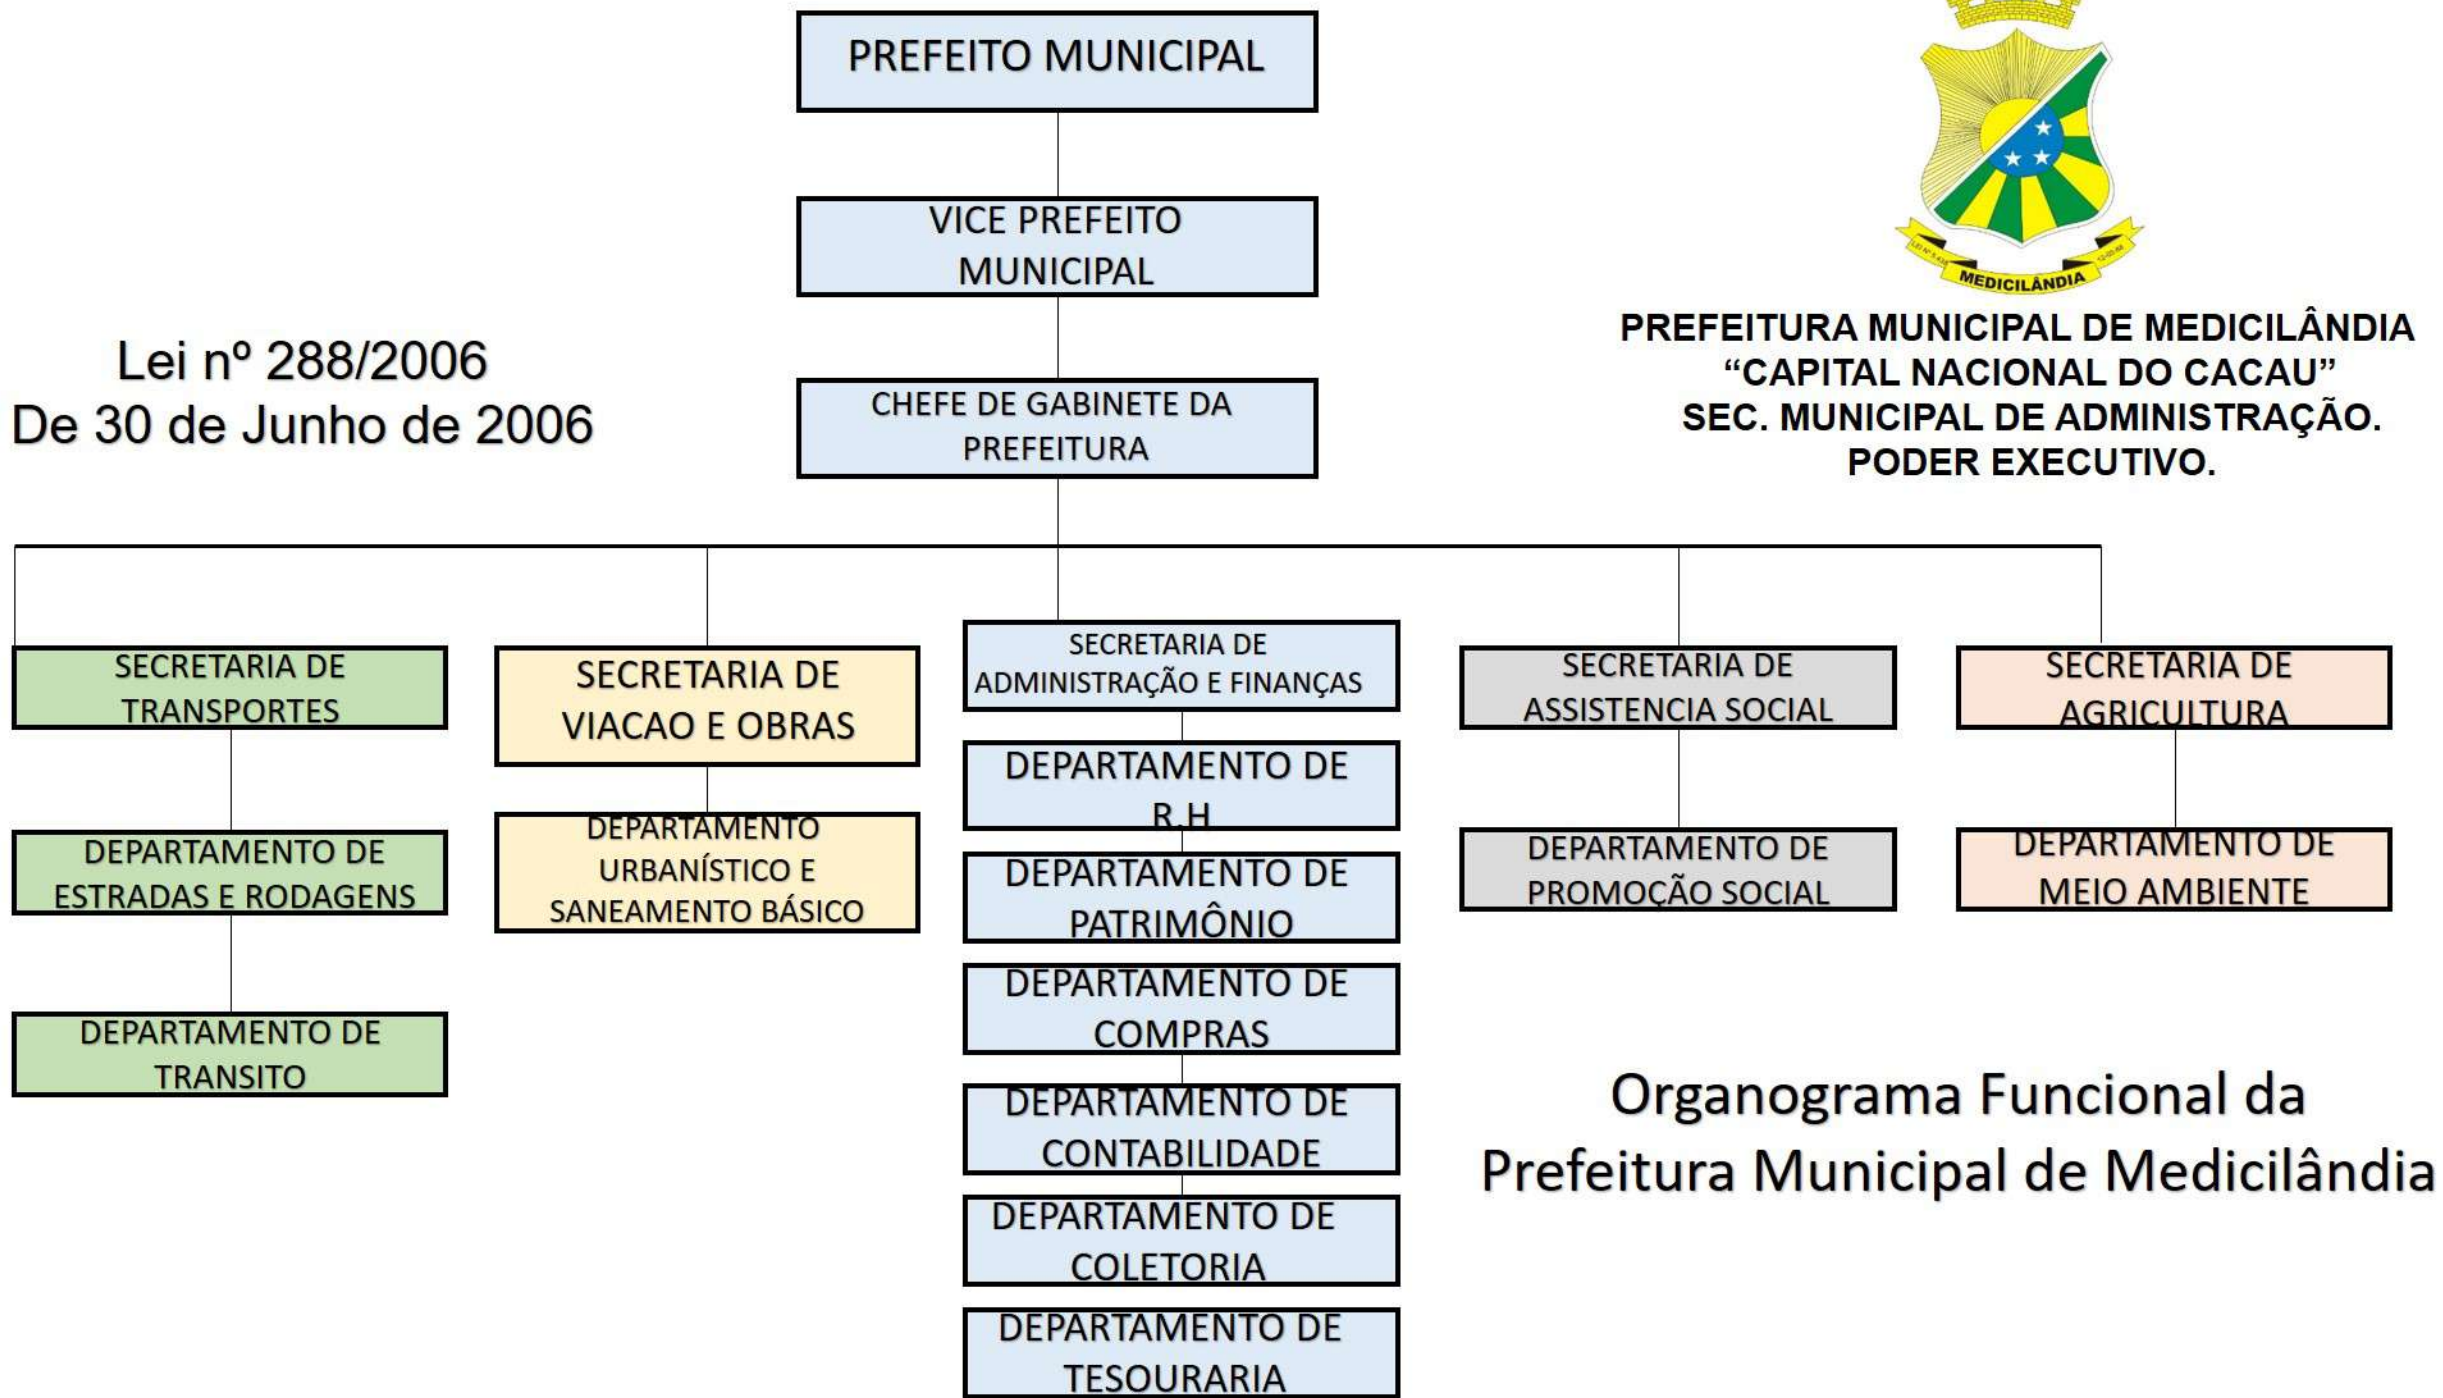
PREFEITO MUNICIPAL

VICE PREFEITO MUNICIPAL

CHEFE DE GABINETE DA PREFEITURA

MEDICILÂNDIA

PREFEITURA MUNICIPAL DE MEDICILÂNDIA
"CAPITAL NACIONAL DO CACAU"
SEC. MUNICIPAL DE ADMINISTRAÇÃO.
PODER EXECUTIVO.

Lei nº 288/2006
De 30 de Junho de 2006

SECRETARIA DE TRANSPORTES

DEPARTAMENTO DE ESTRADAS E RODAGENS

DEPARTAMENTO DE TRANSITO

SECRETARIA DE VIACAO E OBRAS

DEPARTAMENTO URBANÍSTICO E SANEAMENTO BÁSICO

SECRETARIA DE ADMINISTRAÇÃO E FINANÇAS

DEPARTAMENTO DE R.H

DEPARTAMENTO DE PATRIMÔNIO

DEPARTAMENTO DE COMPRAS

DEPARTAMENTO DE CONTABILIDADE

DEPARTAMENTO DE COLETORIA

DEPARTAMENTO DE TESOURARIA

SECRETARIA DE ASSISTENCIA SOCIAL

DEPARTAMENTO DE PROMOÇÃO SOCIAL

SECRETARIA DE AGRICULTURA

DEPARTAMENTO DE MEIO AMBIENTE

Organograma Funcional da Prefeitura Municipal de Medicilândia